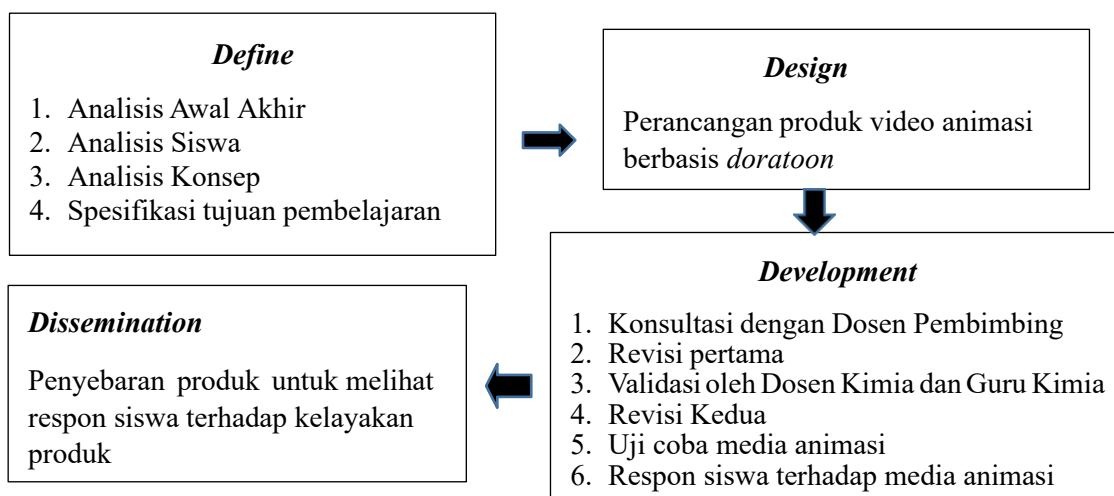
*Define*

1. Analisis Awal Akhir
2. Analisis Siswa
3. Analisis Konsep
4. Spesifikasi tujuan pembelajaran

*Design*

Perancangan produk video animasi berbasis *doratoon*

*Development*

1. Konsultasi dengan Dosen Pembimbing
2. Revisi pertama
3. Validasi oleh Dosen Kimia dan Guru Kimia
4. Revisi Kedua
5. Uji coba media animasi
6. Respon siswa terhadap media animasi

*Dissemination*

Penyebaran produk untuk melihat respon siswa terhadap kelayakan produk